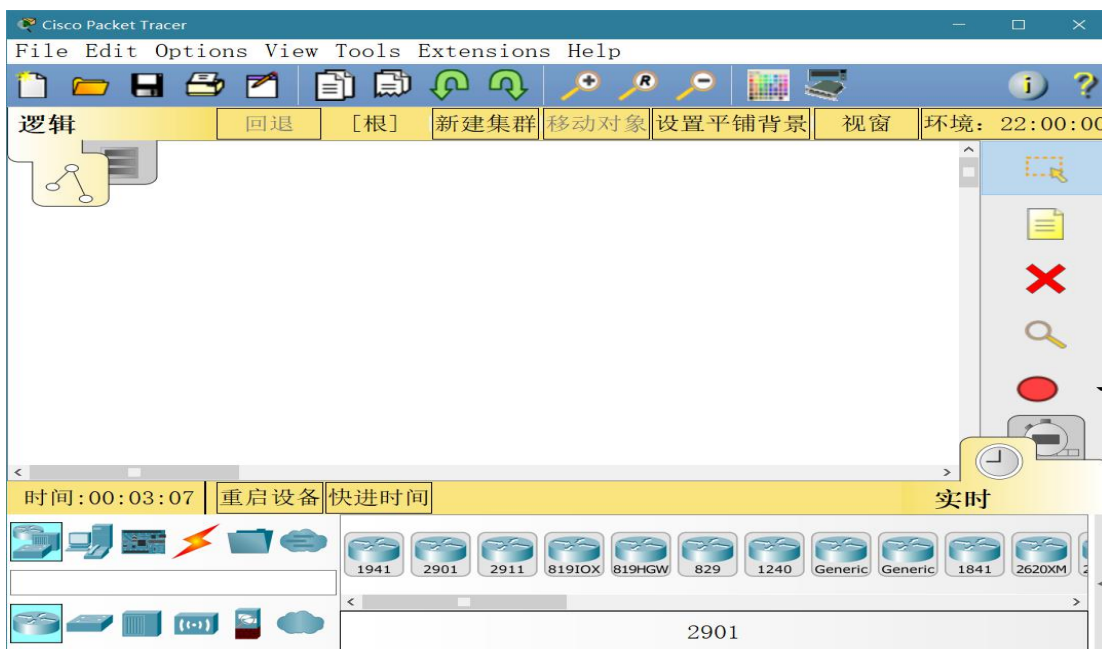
Cisco Packet Tracer

File Edit Options View Tools Extensions Help

逻辑 回退 [根] 新建集群 移动对象 设置平铺背景 视窗 环境: 22:00:00

时间:00:03:07 重启设备 快进时间 实时

1941 2901 2911 819IOX 819HGW 829 1240 Generic Generic 1841 2620XM

2901